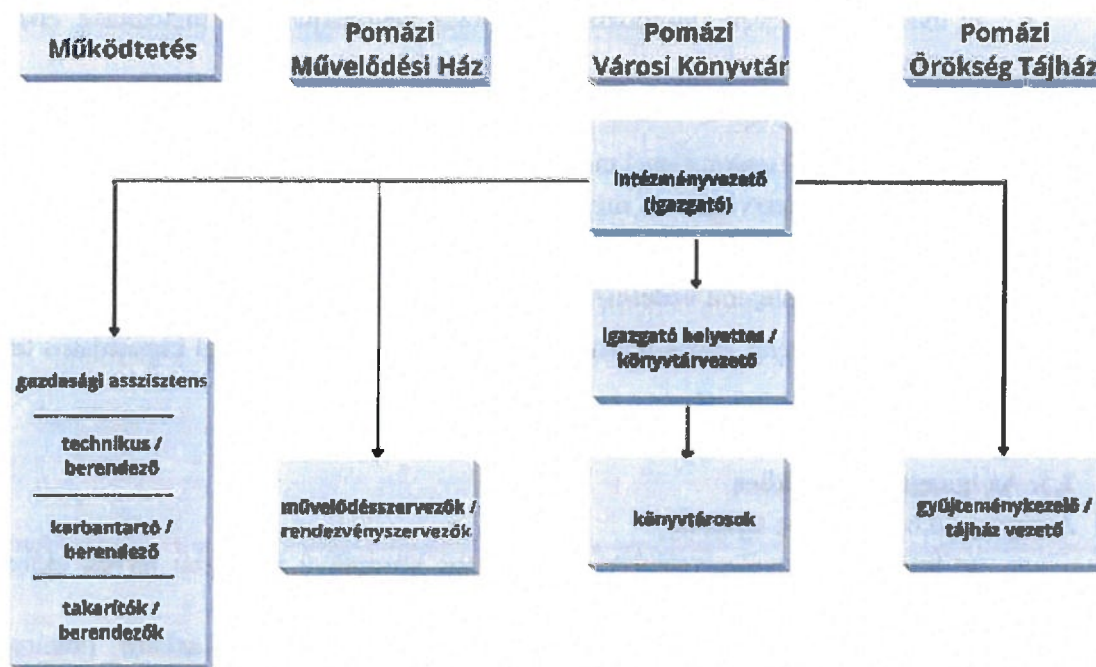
Működtetés

Pomázi Művelődési Ház

Pomázi Városi Könyvtár

Pomázi Örökség Tájház

Intézményvezető (igazgató)

Igazgató helyettes / könyvtárvezető

gazdasági asszisztens

technikus / berendező

karbantartó / berendező

takarítók / berendezők

művelődésszervezők / rendezvényszervezők

könyvtárosok

gyűjteménykezelő / tájház vezető